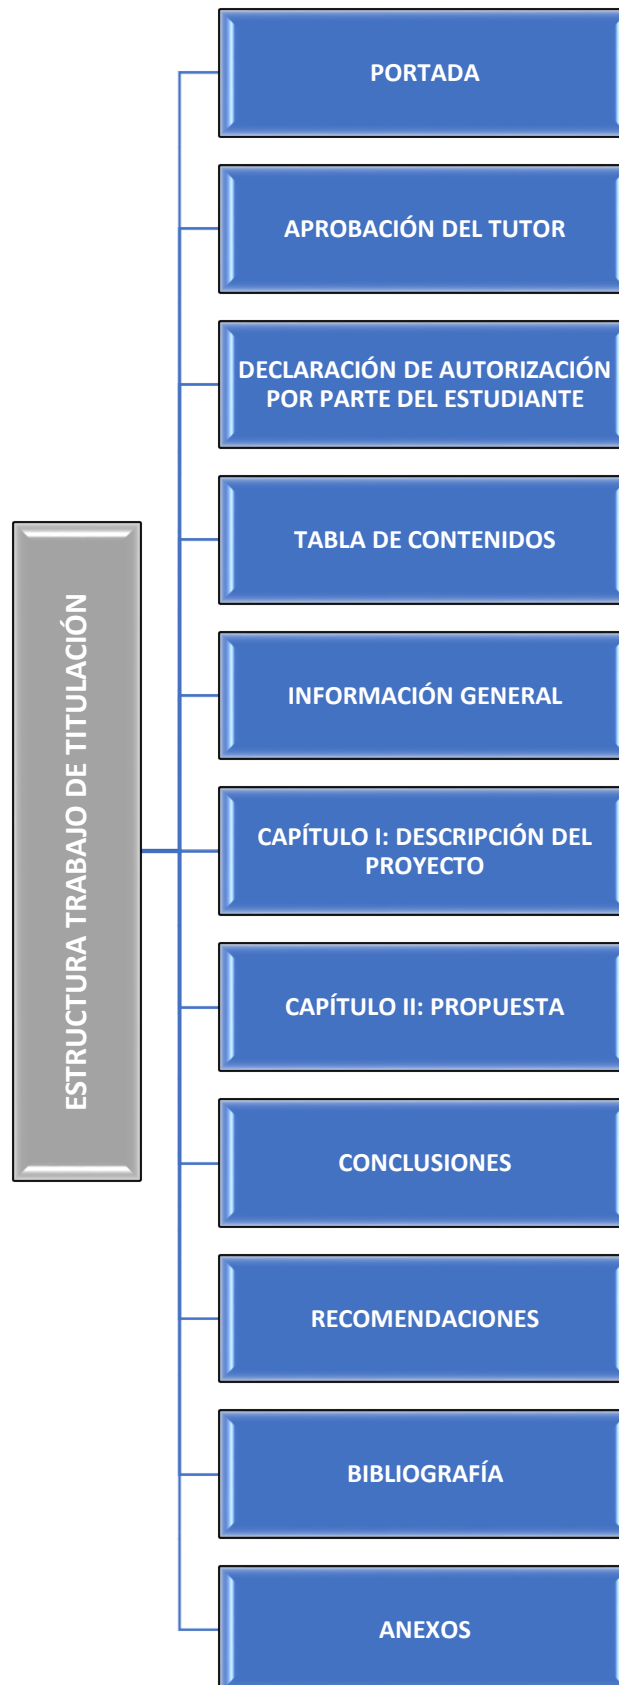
ESTRUCTURA TRABAJO DE TITULACIÓN

PORTADA

APROBACIÓN DEL TUTOR

DECLARACIÓN DE AUTORIZACIÓN POR PARTE DEL ESTUDIANTE

TABLA DE CONTENIDOS

INFORMACIÓN GENERAL

CAPÍTULO I: DESCRIPCIÓN DEL PROYECTO

CAPÍTULO II: PROPUESTA

CONCLUSIONES

RECOMENDACIONES

BIBLIOGRAFÍA

ANEXOS